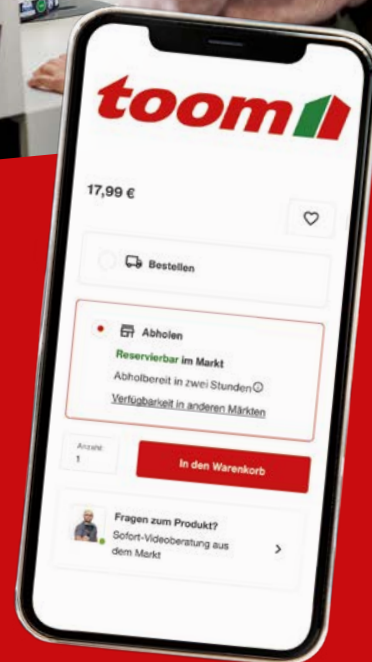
toom

17,99 €

Bestellen

Abholen

Reservierbar im Markt

Abholbereit in zwei Stunden

Verfügbarkeit in anderen Märkten

Anzahl
1

In den Warenkorb

Fragen zum Produkt?
Sofort-Videoberatung aus dem Markt